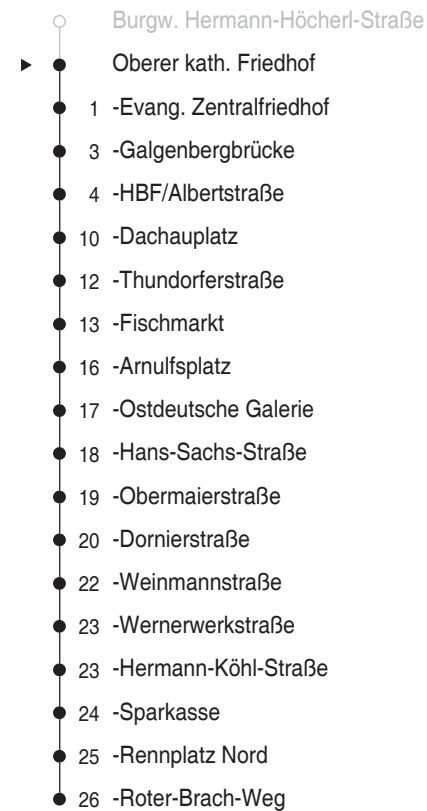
Burgw. Hermann-Höcherl-Straße

Oberer kath. Friedhof

1 -Evang. Zentralfriedhof

3 -Galgenbergbrücke

4 -HBF/Albertstraße

10 -Dachauplatz

12 -Thundorferstraße

13 -Fischmarkt

16 -Arnulfsplatz

17 -Ostdeutsche Galerie

18 -Hans-Sachs-Straße

19 -Obermaierstraße

20 -Dornierstraße

22 -Weinmannstraße

23 -Wernerwerkstraße

23 -Hermann-Köhl-Straße

24 -Sparkasse

25 -Rennplatz Nord

26 -Roter-Brach-Weg